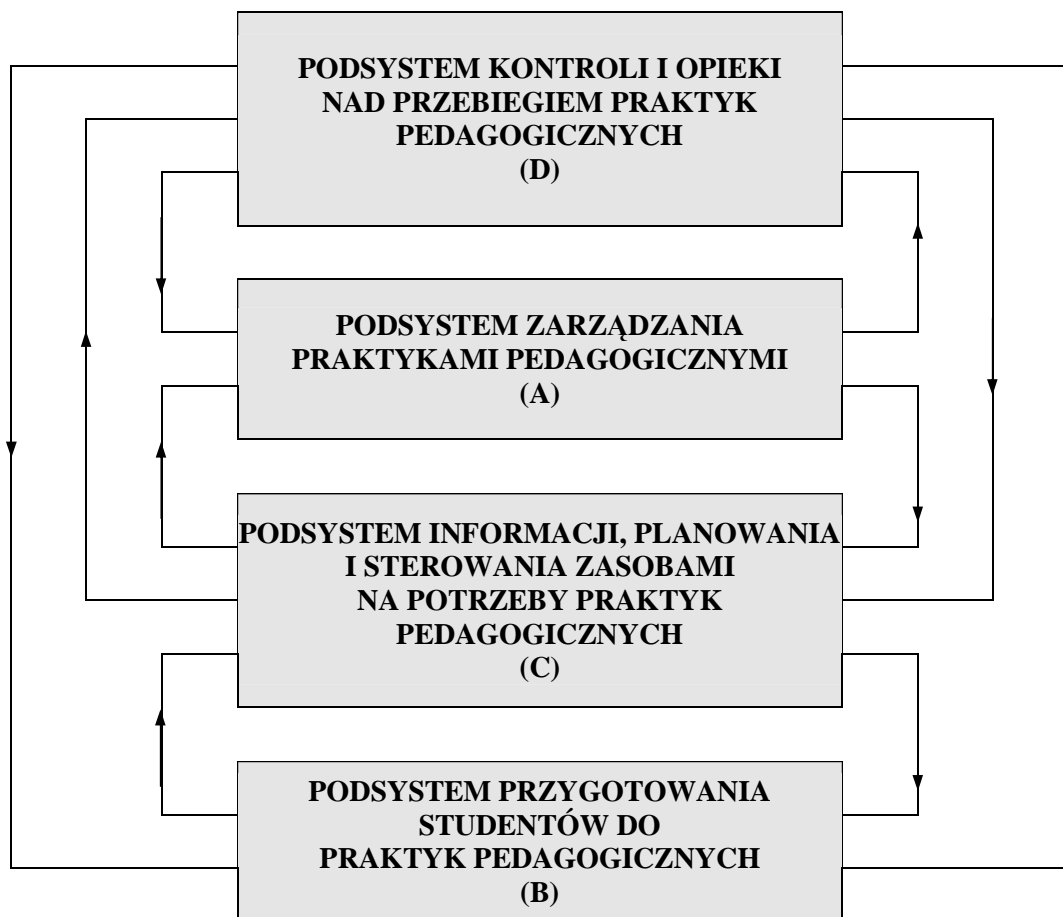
PODSYSTEM KONTROLI I OPIEKI NAD PRZEBIEGIEM PRAKTYK PEDAGOGICZNYCH
(D)

PODSYSTEM ZARZĄDZANIA PRAKTYKAMI PEDAGOGICZNYMI
(A)

PODSYSTEM INFORMACJI, PLANOWANIA I STEROWANIA ZASOBAMI NA POTRZEBY PRAKTYK PEDAGOGICZNYCH
(C)

PODSYSTEM PRZYGOTOWANIA STUDENTÓW DO PRAKTYK PEDAGOGICZNYCH
(B)